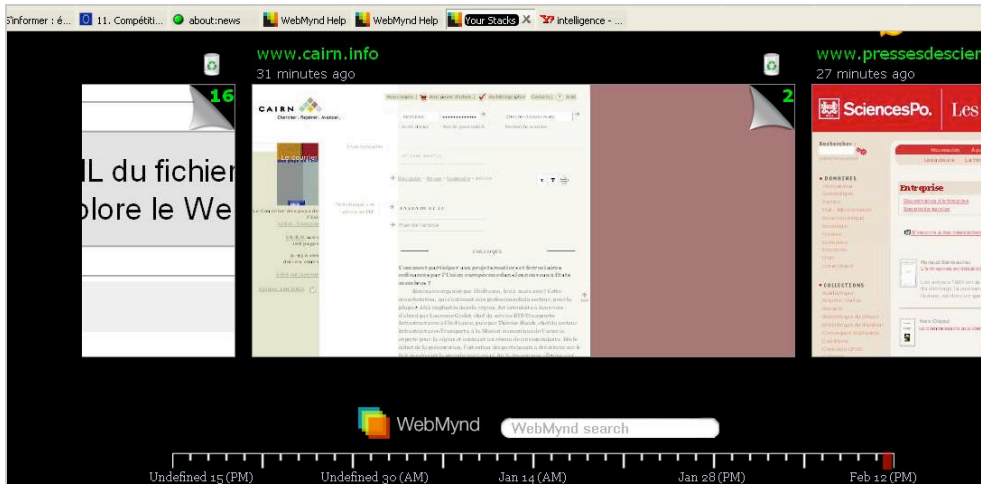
S'informer : é... 11. Compétiti... about:news WebMynd Help WebMynd Help Your Stacks intelligence - ...

16
L du fichier
plore le We

www.cairn.info
31 minutes ago

CAIRN
Chercher . Repérer . Avancer.

Le Courrier

2

www.pressesdescier
27 minutes ago

SciencesPo. Les

Entreprise

WebMynd
WebMynd search

Undefined 15 (PM) Undefined 30 (AM) Jan 14 (AM) Jan 28 (PM) Feb 12 (PM)